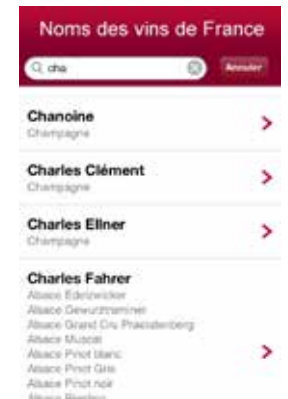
Noms des vins de France

cha

Annuler

Chanoine
Champagne

Charles Clément
Champagne

Charles Ellner
Champagne

Charles Fahrer
Alsace Edelzwicker
Alsace Gewurztraminer
Alsace Grand Cru Praelatenberg
Alsace Muscat
Alsace Pinot blanc
Alsace Pinot Gris
Alsace Pinot noir
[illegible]